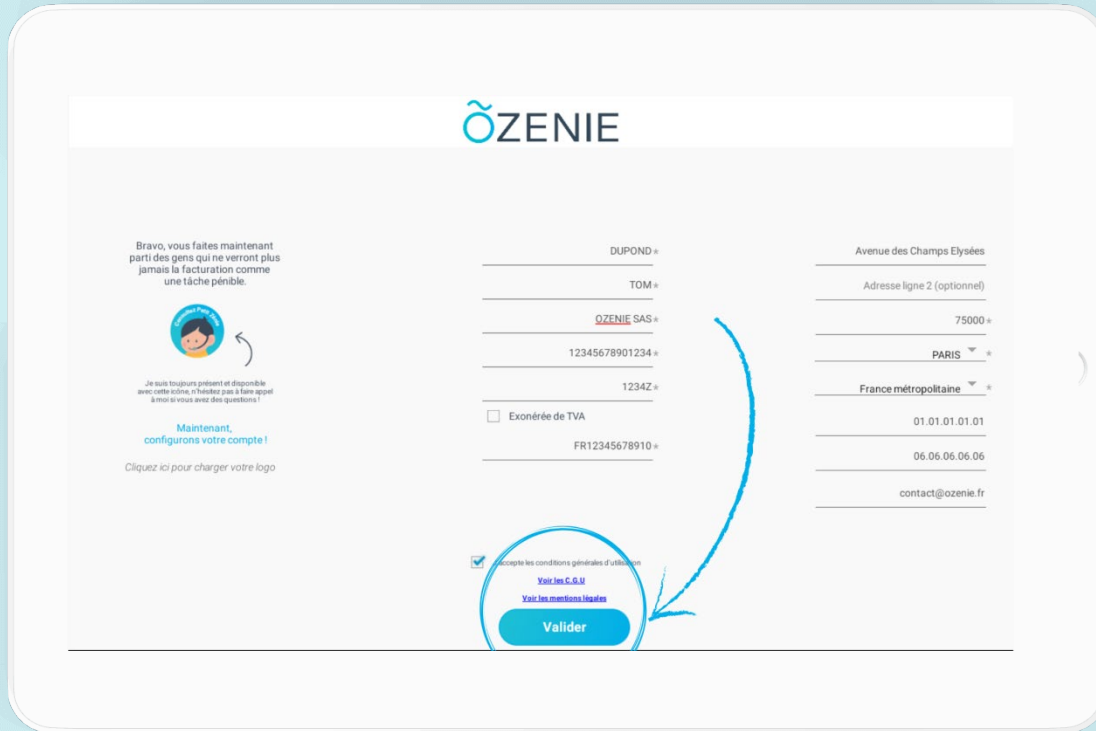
ÕZENIE

Bravo, vous faites maintenant parti des gens qui ne verront plus jamais la facturation comme une tâche pénible.

Conseiller Petit Zenie

Je suis toujours présent et disponible avec cette icône, n'hésitez pas à faire appel à moi si vous avez des questions !

Maintenant, configurons votre compte !

Cliquez ici pour charger votre logo

DUPOND *

TOM *

OZENIE SAS *

12345678901234 *

1234Z *

Exonérée de TVA

FR12345678910 *

Avenue des Champs Elysées

Adresse ligne 2 (optionnel)

75000 *

PARIS *

France métropolitaine *

01.01.01.01.01

06.06.06.06.06

contact@ozenie.fr

J'accepte les conditions générales d'utilisation

Voir les C.G.U

Voir les mentions légales

Valider